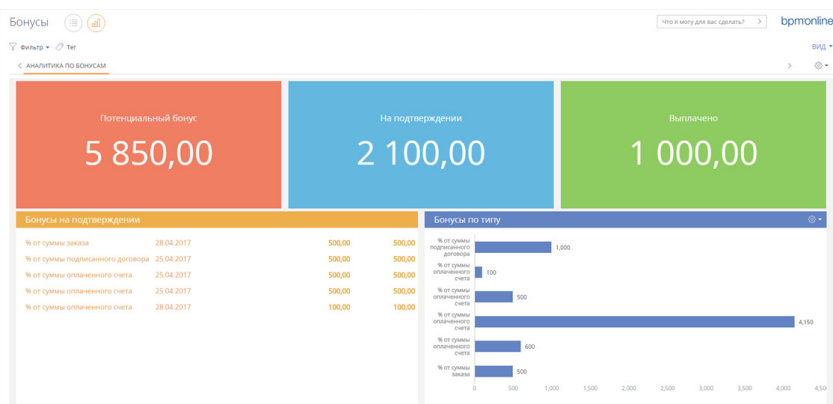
Бонусы

Что я могу для вас сделать? >

bpmonline

Фильтр ▾ Тег

ВИД ▾

< АНАЛИТИКА ПО БОНУСАМ

Потенциальный бонус
5 850,00

На подтверждении
2 100,00

Выплачено
1 000,00

Бонусы на подтверждении

| | | | |
|---|---|---|---|
| % от суммы заказа | 28.04.2017 | 500,00 | 500,00 |
| % от суммы подписанного договора | 25.04.2017 | 500,00 | 500,00 |
| % от суммы оплаченного счета | 25.04.2017 | 500,00 | 500,00 |
| % от суммы оплаченного счета | 25.04.2017 | 500,00 | 500,00 |
| % от суммы оплаченного счета | 28.04.2017 | 100,00 | 100,00 |

Бонусы по типу

% от суммы подписанного договора 1,000
% от суммы оплаченного счета 100
% от суммы оплаченного счета 500
% от суммы оплаченного счета 4,150
% от суммы оплаченного счета 600
% от суммы заказа 500

0 500 1,000 1,500 2,000 2,500 3,000 3,500 4,000 4,50